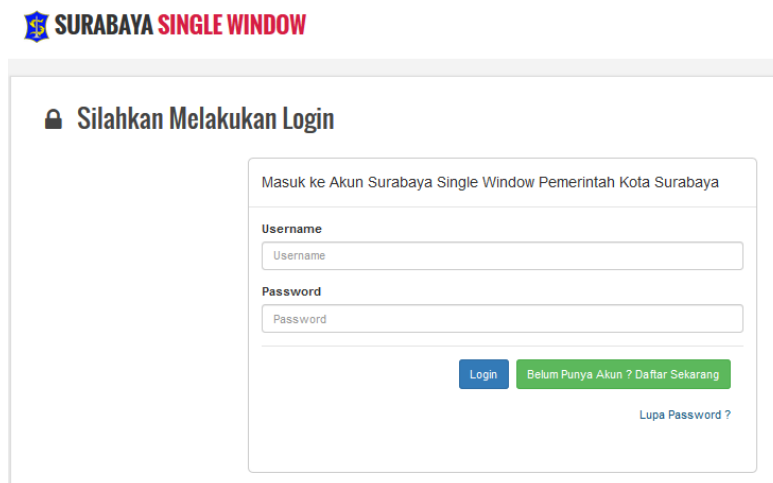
SURABAYA SINGLE WINDOW

Silahkan Melakukan Login

Masuk ke Akun Surabaya Single Window Pemerintah Kota Surabaya

Username
Username

Password
Password

Login
Belum Punya Akun ? Daftar Sekarang

Lupa Password ?